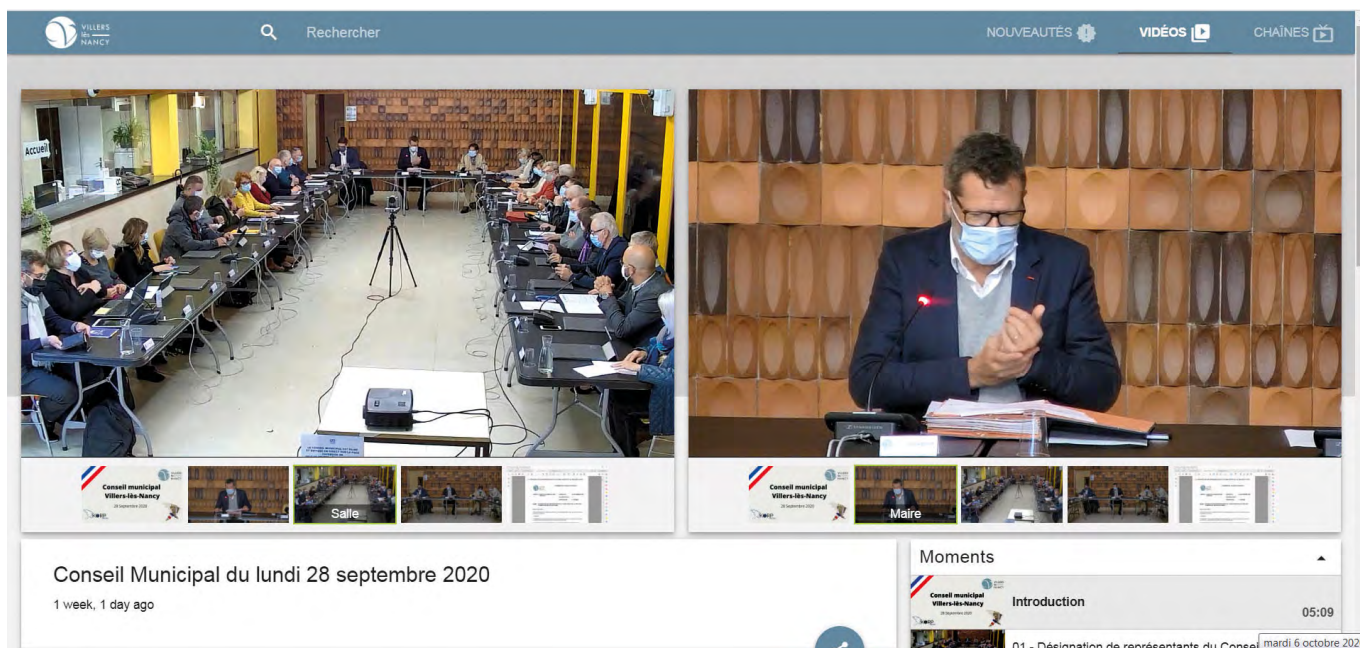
VILLERS lès NANCY

Rechercher

NOUVEAUTÉS VIDÉOS CHAÎNES

Accueil

Conseil municipal Villers-lès-Nancy 28 Septembre 2020

Salle

Conseil municipal Villers-lès-Nancy 28 Septembre 2020

Maire

Conseil Municipal du lundi 28 septembre 2020

1 week, 1 day ago

Moments

Conseil municipal Villers-lès-Nancy 28 Septembre 2020

Introduction

05:09

01 - Désignation de représentants du Conse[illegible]

mardi 6 octobre 202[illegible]